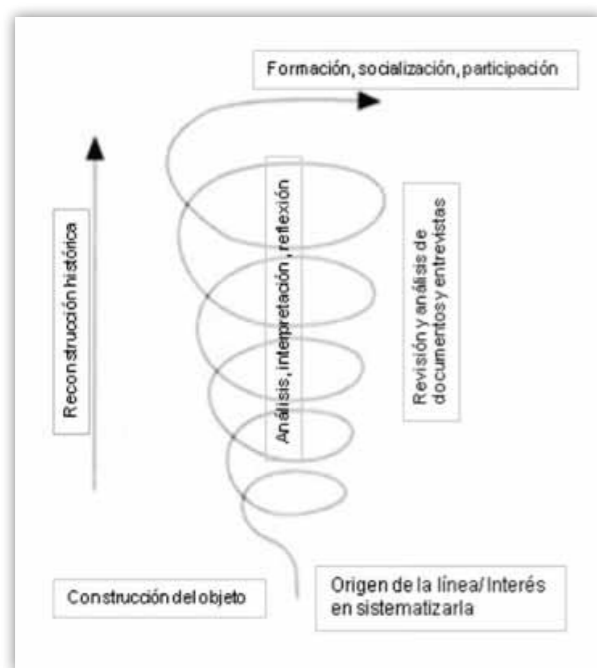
Formación, socialización, participación

Reconstrucción histórica

Análisis, interpretación, reflexión

Revisión y análisis de documentos y entrevistas

Construcción del objeto

Origen de la línea/ Interés en sistematizarla